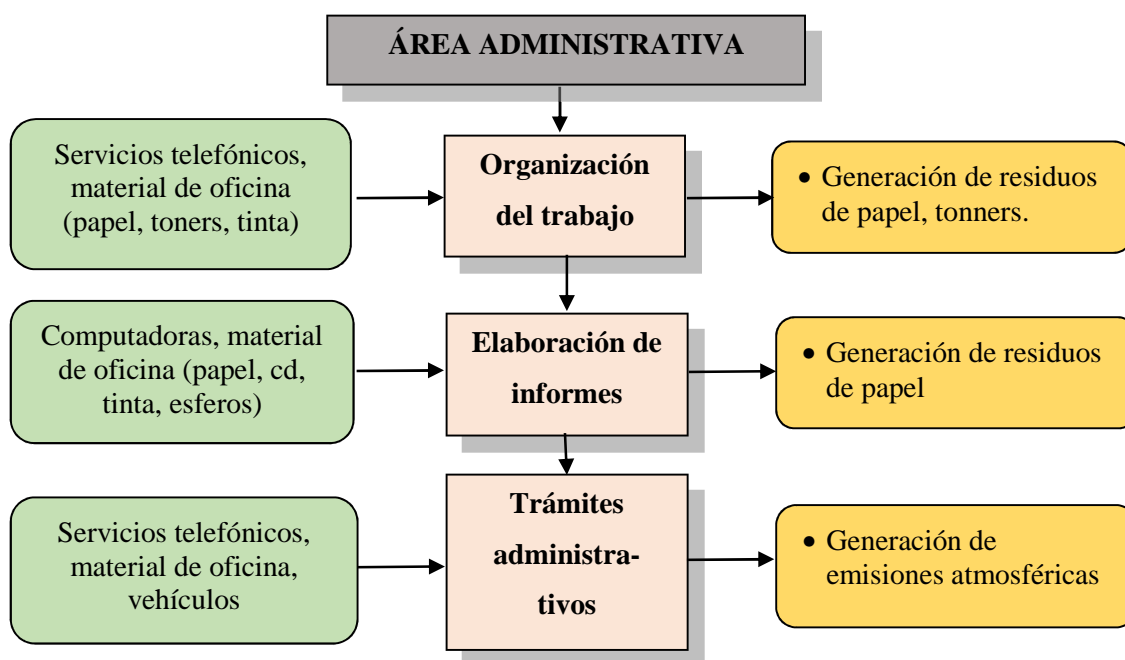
ÁREA ADMINISTRATIVA

Servicios telefónicos, material de oficina (papel, toners, tinta)

Organización del trabajo

• Generación de residuos de papel, tonners.

Computadoras, material de oficina (papel, cd, tinta, esferos)

Elaboración de informes

• Generación de residuos de papel

Servicios telefónicos, material de oficina, vehículos

Trámites administrativos

• Generación de emisiones atmosféricas